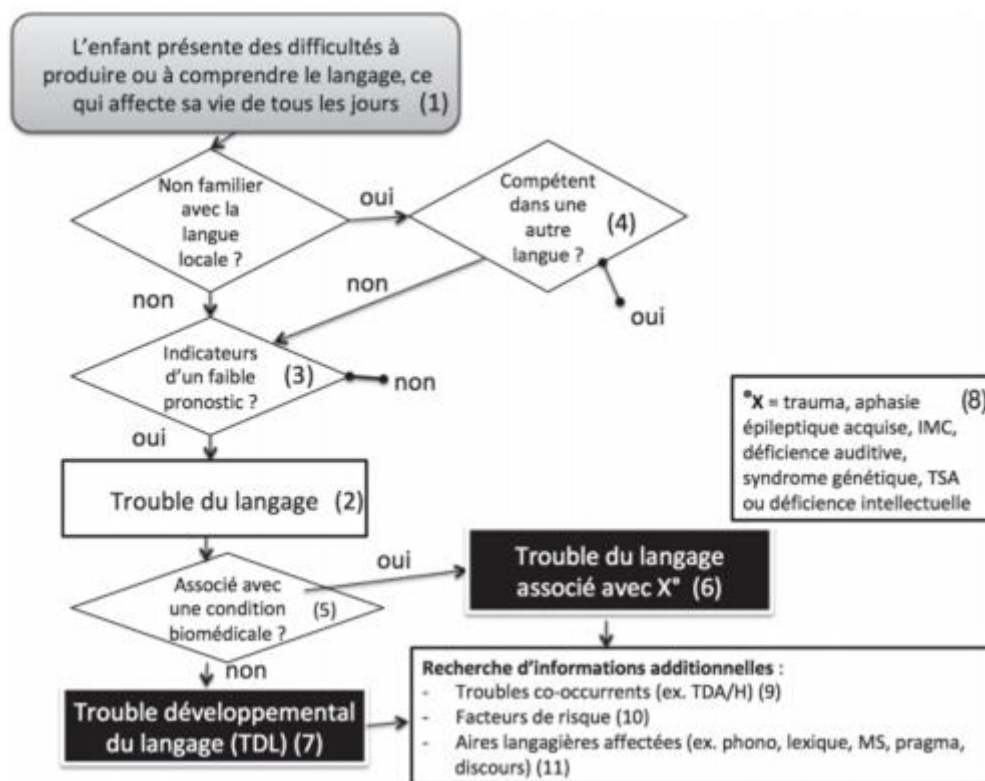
L'enfant présente des difficultés à produire ou à comprendre le langage, ce qui affecte sa vie de tous les jours (1)

Non familier avec la langue locale ?

oui

Compétent dans une autre langue ? (4)

oui

non

non

Indicateurs d'un faible pronostic ? (3)

non

oui

Trouble du langage (2)

Associé avec une condition biomédicale ? (5)

oui

Trouble du langage associé avec X* (6)

*X = trauma, aphasie épileptique acquise, IMC, déficience auditive, syndrome génétique, TSA ou déficience intellectuelle (8)

non

Trouble développemental du langage (TDL) (7)

Recherche d'informations additionnelles :
- Troubles co-occurrents (ex. TDA/H) (9)
- Facteurs de risque (10)
- Aires langagières affectées (ex. phono, lexique, MS, pragma, discours) (11)